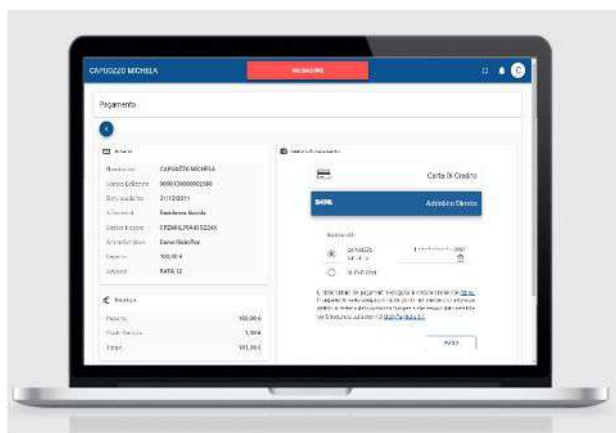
CAPUOZZO MICHELA

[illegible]

C

Pagamento

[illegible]

Nominativo CAPUOZZO MICHELA

Codice bollettino 0000120000002580

Data scadenza 31/12/2021

Attività Residenza Scuola

Codice Fiscale CPZMHL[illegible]

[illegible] Dome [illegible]

Importo 100,00 €

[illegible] RATA 12

€ Riepilogo

Importo 100,00 €

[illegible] 1,00 €

Totale 101,00 €

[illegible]

Carta Di Credito

SEPA

Addebito Diretto

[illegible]

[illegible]

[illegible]

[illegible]